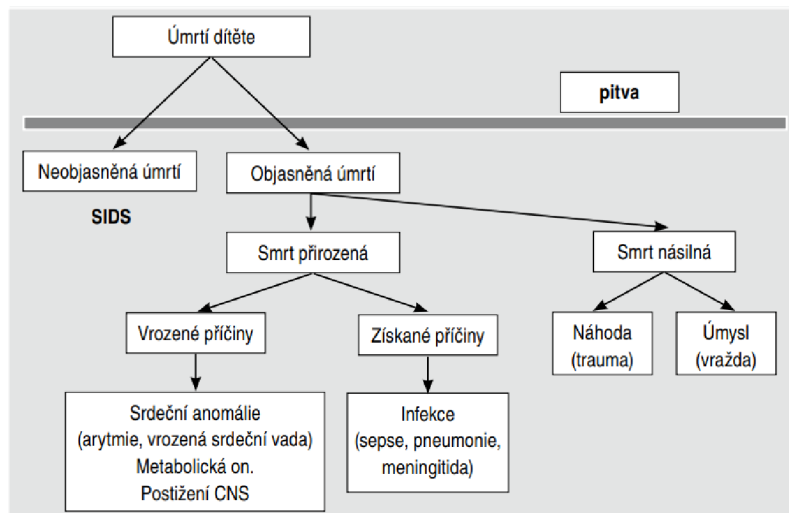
Úmrtí dítěte

pitva

Neobjasněná úmrtí

SIDS

Objasněná úmrtí

Smrt přirozená

Smrt násilná

Vrozené příčiny

Získané příčiny

Náhoda (trauma)

Úmysl (vražda)

Srdeční anomálie (arytmie, vrozená srdeční vada) Metabolická on. Postižení CNS

Infekce (sepse, pneumonie, meningitida)